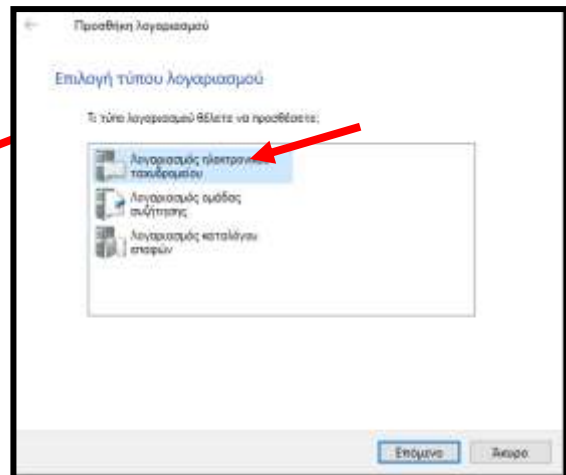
Προσθήκη λογαριασμού

Επιλογή τύπου λογαριασμού

Τι τύπο λογαριασμού θέλετε να προσθέσετε;

Λογαριασμός ηλεκτρονικού ταχυδρομείου

Λογαριασμός ομάδας συζήτησης

Λογαριασμός καταλόγου επαφών

Επόμενο

Άκυρο